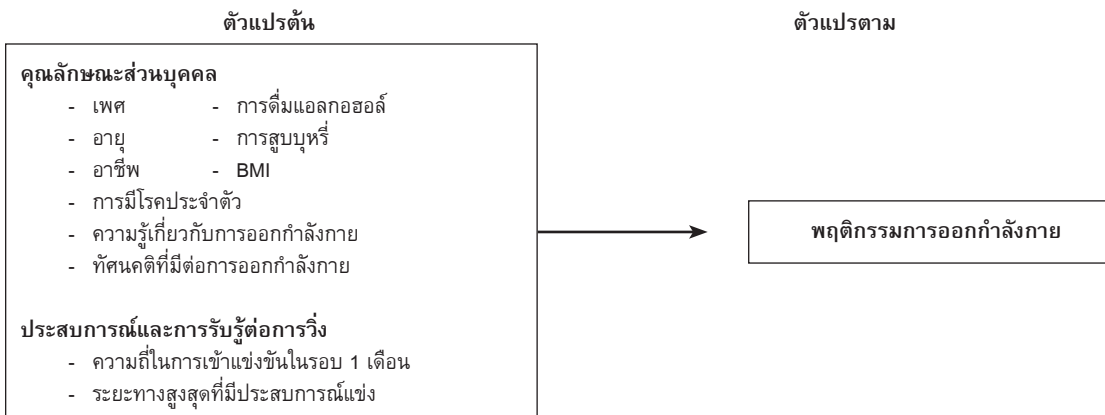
ตัวแปรต้น

คุณลักษณะส่วนบุคคล
- เพศ
- การดื่มแอลกอฮอล์
- อายุ
- การสูบบุหรี่
- อาชีพ
- BMI
- การมีโรคประจำตัว
- ความรู้เกี่ยวกับการออกกำลังกาย
- ทัศนคติที่มีต่อการออกกำลังกาย

ประสบการณ์และการรับรู้ต่อการวิ่ง
- ความถี่ในการเข้าแข่งขันในรอบ 1 เดือน
- ระยะทางสูงสุดที่มีประสบการณ์แข่ง

ตัวแปรตาม

พฤติกรรมการออกกำลังกาย